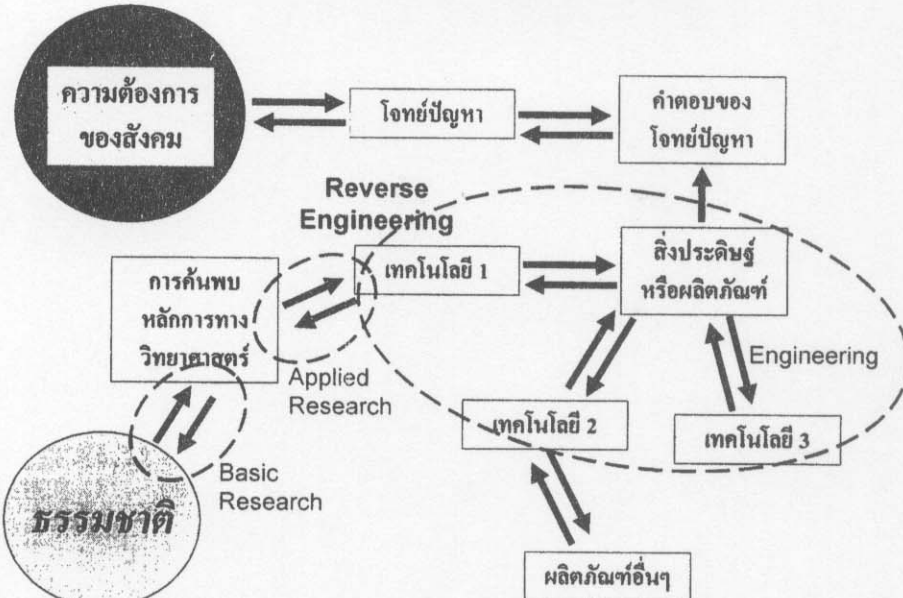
ความต้องการ
ของสังคม

โจทย์ปัญหา

คำตอบของ
โจทย์ปัญหา

Reverse
Engineering

การค้นพบ
หลักการทาง
วิทยาศาสตร์

เทคโนโลยี 1

สิ่งประดิษฐ์
หรือผลิตภัณฑ์

Applied
Research

Engineering

เทคโนโลยี 2

เทคโนโลยี 3

Basic
Research

ธรรมชาติ

ผลิตภัณฑ์อื่นๆ